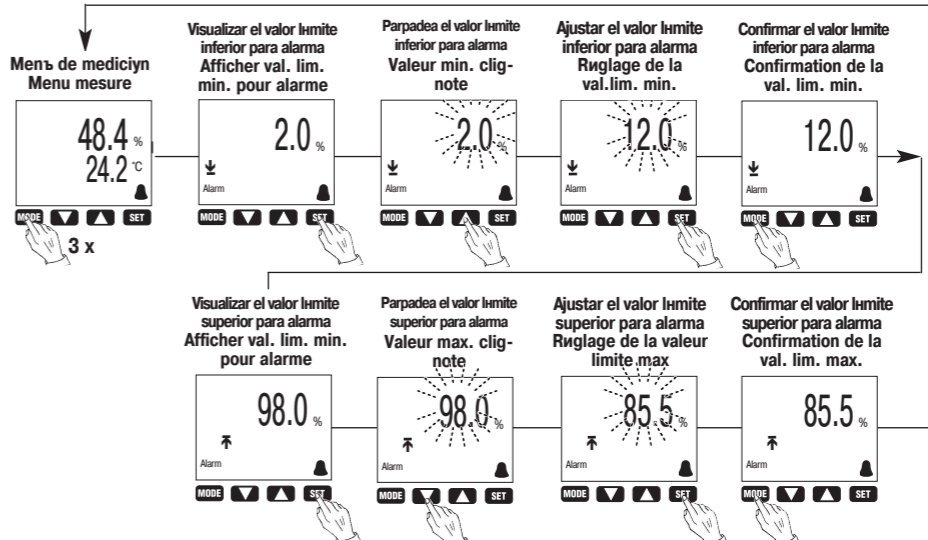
Menъ de mediciуn
Menu mesure

48.4 %
24.2 °C

MODE SET
3 x

Visualizar el valor lнmite inferior para alarma
Afficher val. lim. min. pour alarme

2.0 %
Alarm
MODE SET

Parpadea el valor lнmite inferior para alarma
Valeur min. clignote

2.0 %
Alarm
MODE SET

Ajustar el valor lнmite inferior para alarma
Rиglage de la val.lim. min.

12.0 %
Alarm
MODE SET

Confirmar el valor lнmite inferior para alarma
Confirmation de la val. lim. min.

12.0 %
Alarm
MODE SET

Visualizar el valor lнmite superior para alarma
Afficher val. lim. min. pour alarme

98.0 %
Alarm
MODE SET

Parpadea el valor lнmite superior para alarma
Valeur max. clignote

98.0 %
Alarm
MODE SET

Ajustar el valor lнmite superior para alarma
Rиglage de la valeur limite max

85.5 %
Alarm
MODE SET

Confirmar el valor lнmite superior para alarma
Confirmation de la val. lim. max.

85.5 %
Alarm
MODE SET